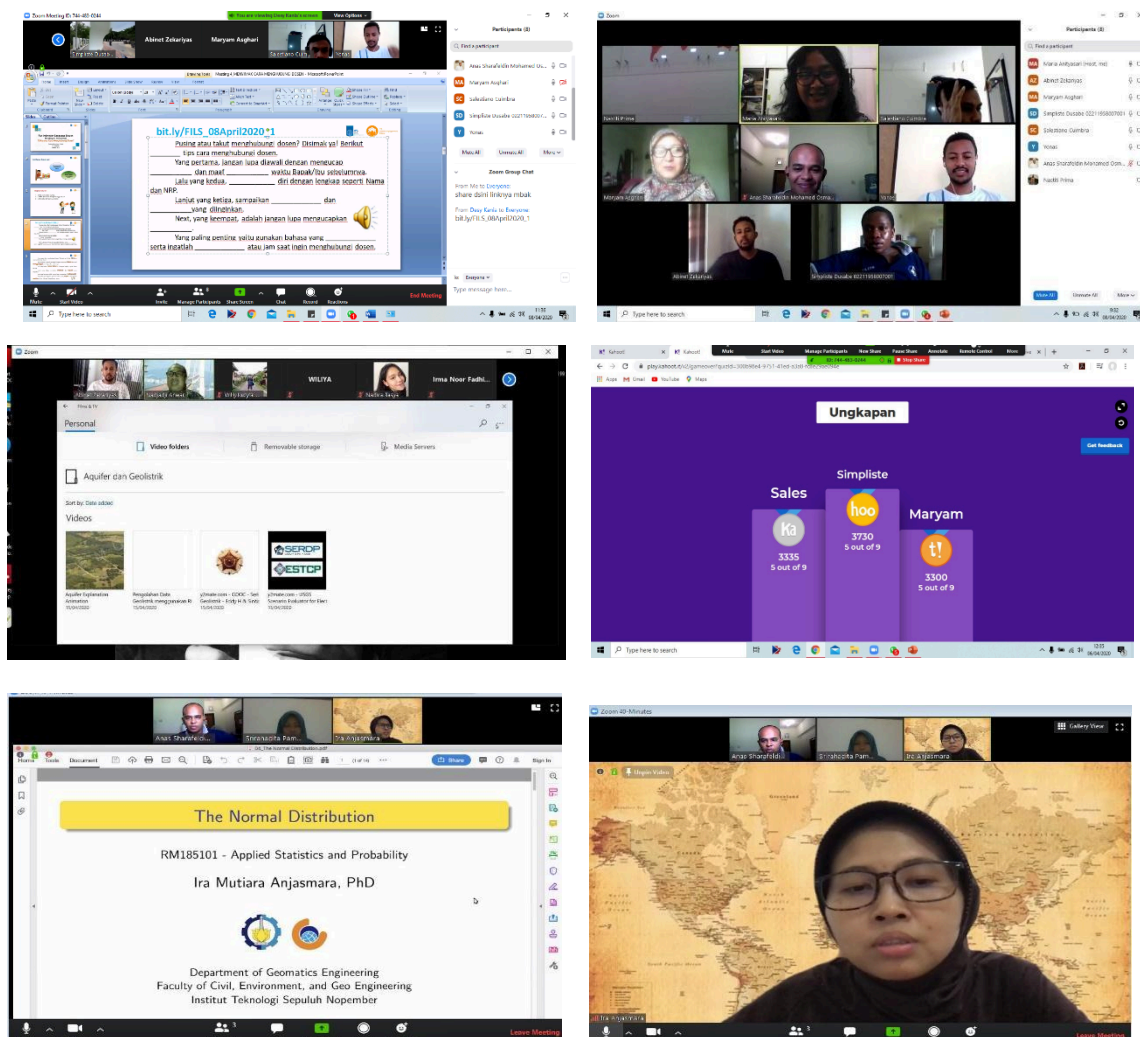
Zoom Meeting ID: 744-483-0244

You are viewing Dosy Kanlu's screen

View Options

Abinet Zekariyas

Maryam Asghari

Participants (8)

Find a participant

Anas Sharafeldin Mohamed Os...

Maryam Asghari

Solestiano Cuimbra

Simpliste Dusabe 02211856007001

Yonas

Mute All

Unmute All

More

Zoom Group Chat

From Me to Everyone:
share disini linknya mbak

From Dosy Kanlu to Everyone:
bit.ly/FILS_08April2020_1

To: Everyone

Type message here...

bit.ly/FILS_08April2020_1

Pusing atau takut menghubungi dosen? Disimak ya! Berikut tips cara menghubungi dosen.

Yang pertama, jangan lupa diawali dengan mengucap ________ dan maaf ________ waktu Bapak/Ibu sebelumnya.

Lalu yang kedua, ________ diri dengan lengkap seperti Nama dan NRP.

Lanjut yang ketiga, sampaikan ________ dan ________ yang diinginkan.

Next, yang keempat, adalah jangan lupa mengucapkan ________

Yang paling penting yaitu gunakan bahasa yang ________ serta ingatlah ________ atau jam saat ingin menghubungi dosen.

Mute

Start Video

Invite

Manage Participants

Share Screen

Chat

Record

Reactions

End Meeting

Type here to search

Zoom

Participants (8)

Find a participant

Maria Aniyasari (Host, me)

Abinet Zekariyas

Maryam Asghari

Simpliste Dusabe 02211856007001

Solestiano Cuimbra

Yonas

Anas Sharafeldin Mohamed Osm...

Fadlil Prima

Mute All

Unmute All

More

Type here to search

Zoom

WILIYA

Irma Noor Fadhi...

Films & TV

Personal

Video folders

Removable storage

Media Servers

Aquifer dan Geolistrik

Sort by: Date added

Videos

Aquifer Explanation Animation
15/04/2020

Pengolahan Data Geolistrik menggunakan R
15/04/2020

y2mate.com - GOOC - Seri Geolistrik - Eddy H.N. Soto
15/04/2020

y2mate.com - USGS Scenario Evaluator for Elect
15/04/2020

SERDP
ESTCP

Kahoot!

Mute

Start Video

Manage Participants

New Share

Pause Share

Annotate

Remote Control

More

ID: 744-483-0244

Stop Share

play.kahoot.it

Apps

Gmail

YouTube

Maps

Ungkapan

Get feedback

Sales

Simpliste

Maryam

Ka

hoo

t!

3335
5 out of 9

3730
5 out of 9

3300
5 out of 9

Type here to search

Anas Sharafeldi...

Sincrapdita Pam...

Ira Anjasmara

Home

Tools

Document

04_The Normal Distribution.pdf

Share

Sign In

The Normal Distribution

RM185101 - Applied Statistics and Probability

Ira Mutiara Anjasmara, PhD

Department of Geomatics Engineering
Faculty of Civil, Environment, and Geo Engineering
Institut Teknologi Sepuluh Nopember

Leave Meeting

Zoom 40-Minutes

Gallery View

Anas Sharafeldi...

Sincrapdita Pam...

Ira Anjasmara

Unpin Video

Ira Anjasmara

Leave Meeting